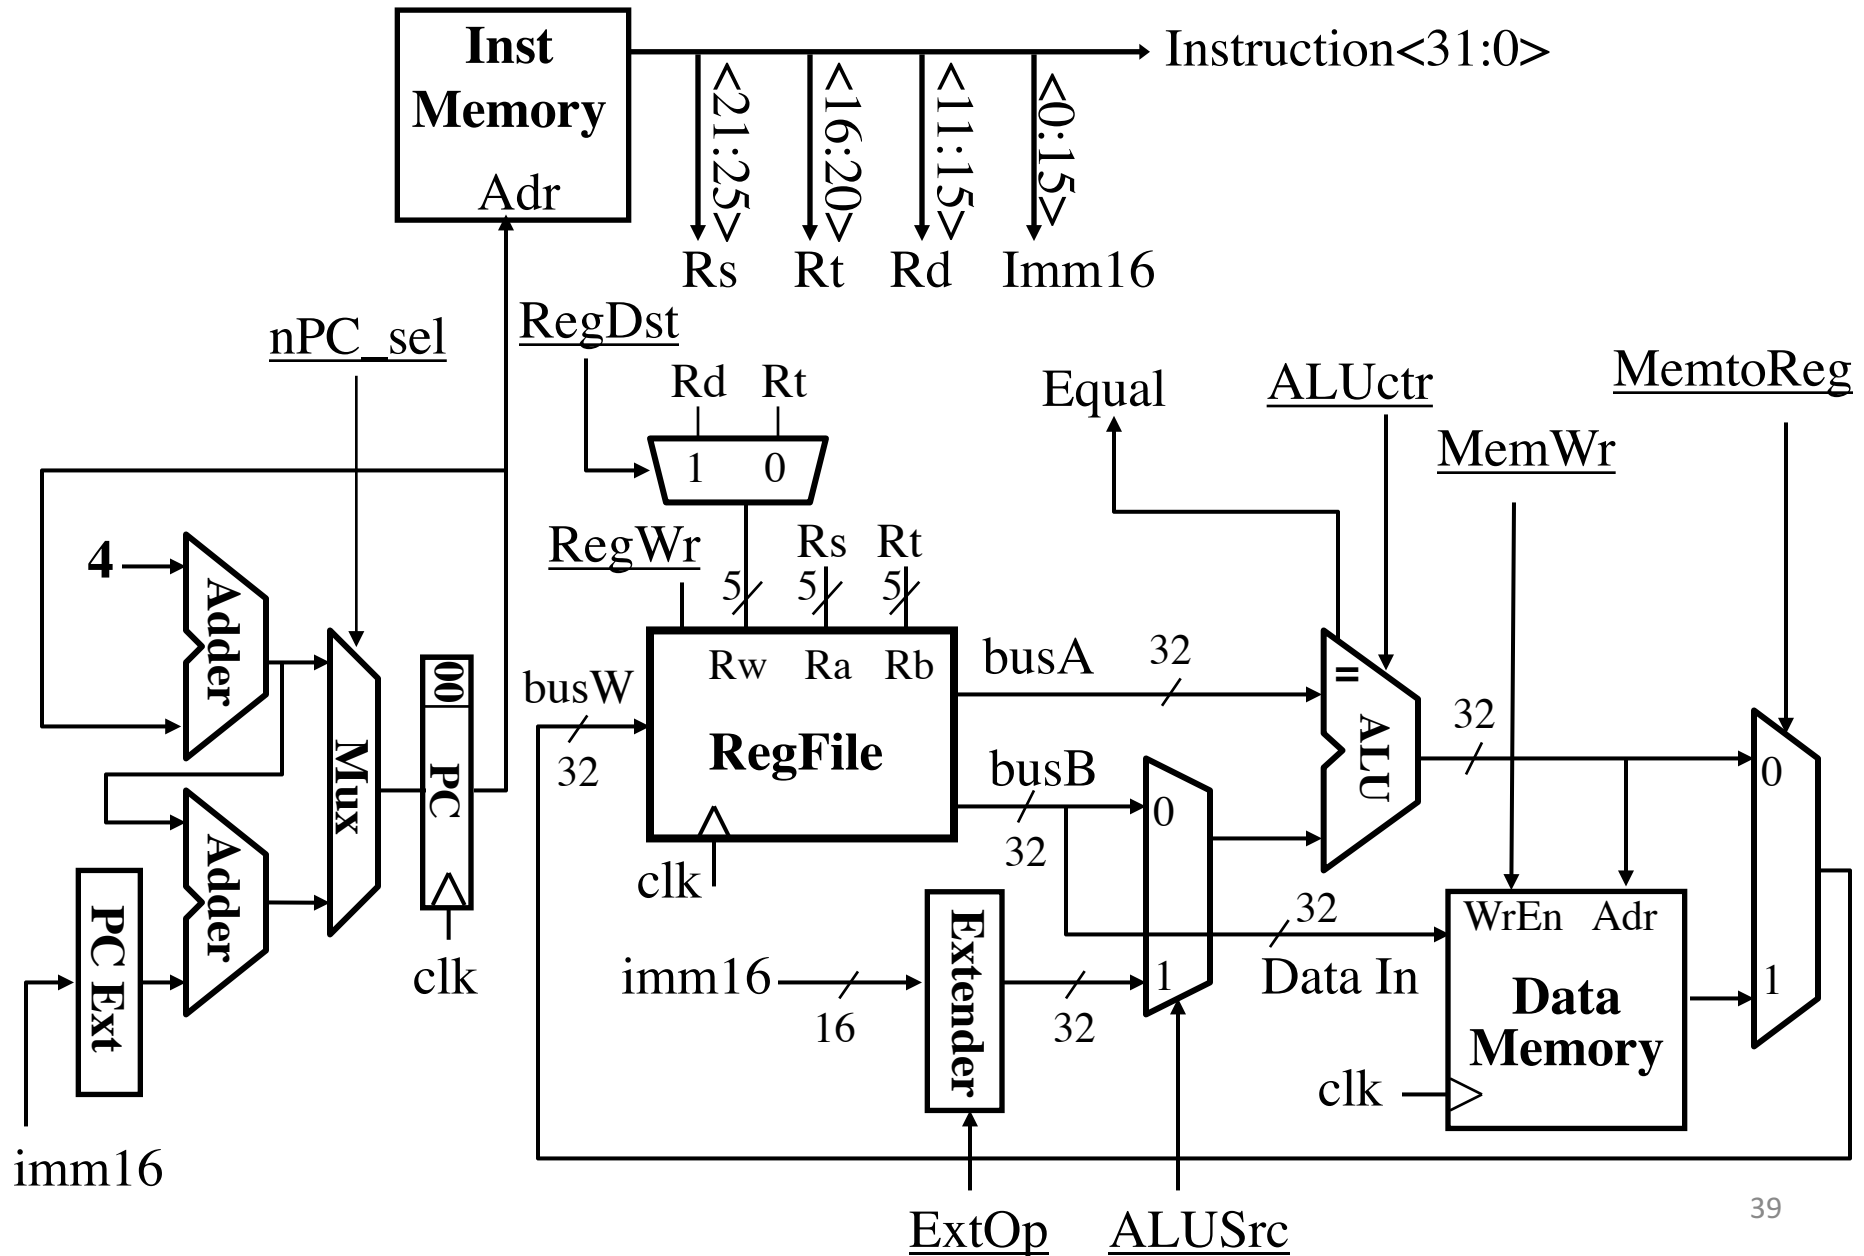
Inst Memory

Adr

Instruction<31:0>

<21:25>

<16:20>

<11:15>

<0:15>

Rs Rt Rd Imm16

nPC_sel

RegDst

Rd Rt

1 0

Equal

ALUctr

MemtoReg

MemWr

4

Adder

RegWr

Rs Rt

5 5 5

Rw Ra Rb

busA

32

=

ALU

busW

32

RegFile

32

0

Mux

00

PC

Adder

busB

0

32

clk

32

WrEn Adr

PC Ext

clk

imm16

16

Extender

32

1

Data In

Data Memory

1

clk

imm16

ExtOp

ALUSrc

39